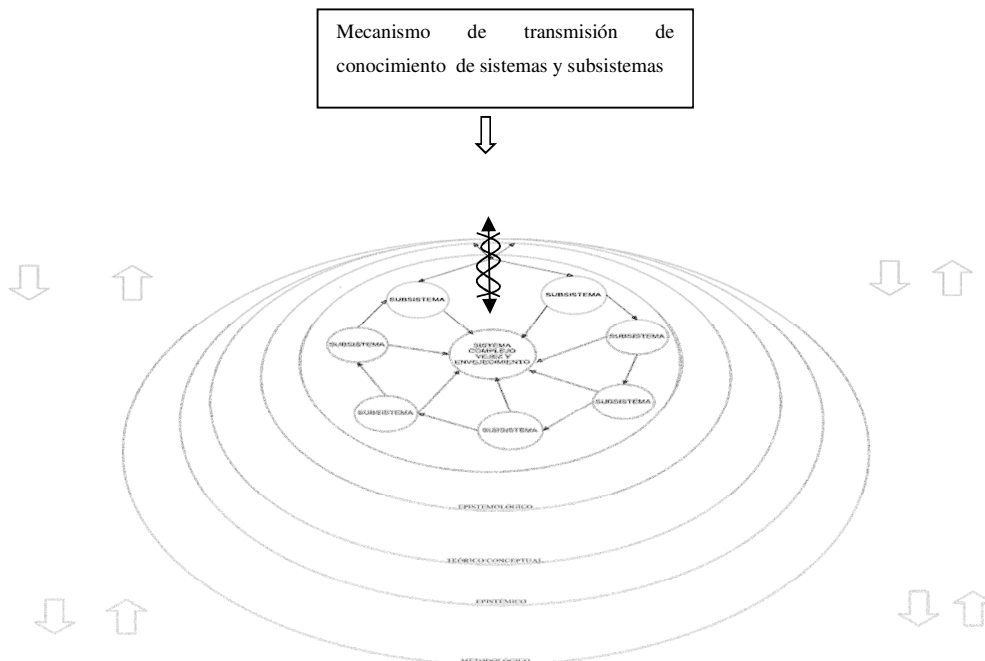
Mecanismo de transmisión de conocimiento de sistemas y subsistemas

SUBSISTEMA

SUBSISTEMA

SUBSISTEMA

SISTEMA COMPLEJO VEJEZ Y ENVEJECIMIENTO

SUBSISTEMA

SUBSISTEMA

SUBSISTEMA

SUBSISTEMA

EPISTEMOLÓGICO

TEÓRICO/CONCEPTUAL

EPISTÉMICO

METODOLÓGICO